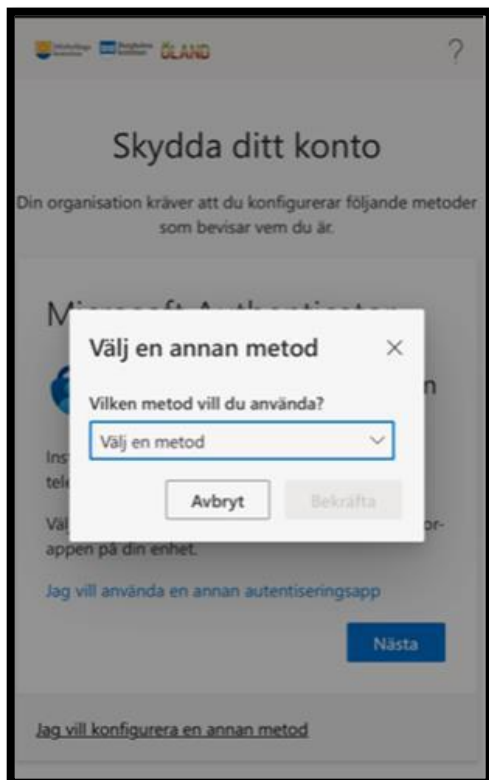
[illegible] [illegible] ÖLAND

?

Skydda ditt konto

Din organisation kräver att du konfigurerar följande metoder som bevisar vem du är.

M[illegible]

Ins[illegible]
tele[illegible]

Väl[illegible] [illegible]or-appen på din enhet.

Jag vill använda en annan autentiseringsapp

Nästa

Jag vill konfigurera en annan metod

Välj en annan metod

×

Vilken metod vill du använda?

Välj en metod

Avbryt

Bekräfta